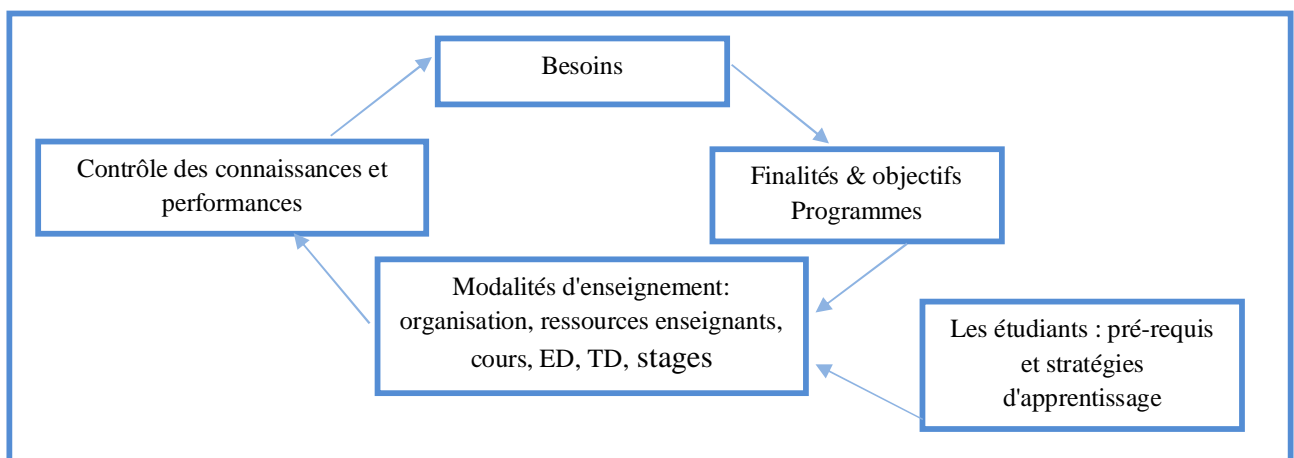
Besoins

Finalités & objectifs
Programmes

Modalités d'enseignement:
organisation, ressources enseignants,
cours, ED, TD, stages

Les étudiants : pré-requis
et stratégies
d'apprentissage

Contrôle des connaissances et
performances